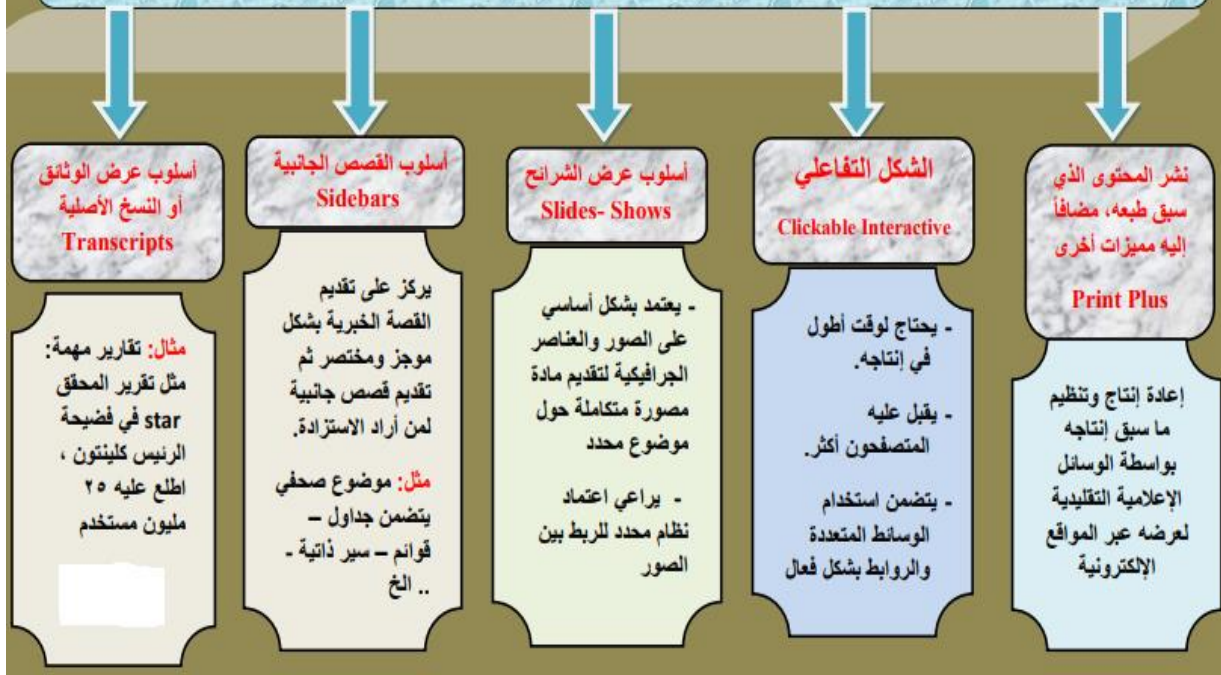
نشر المحتوى الذي سبق طبعه، مضافاً إليه مميزات أخرى

Print Plus

إعادة إنتاج وتنظيم ما سبق إنتاجه بواسطة الوسائل الإعلامية التقليدية لعرضه عبر المواقع الإلكترونية

الشكل التفاعلي

Clickable Interactive

- يحتاج لوقت أطول في إنتاجه.

- يقبل عليه المتصفحون أكثر.

- يتضمن استخدام الوسائط المتعددة والروابط بشكل فعال

أسلوب عرض الشرائح

Slides- Shows

- يعتمد بشكل أساسي على الصور والعناصر الجرافيكية لتقديم مادة مصورة متكاملة حول موضوع محدد

- يراعي اعتماد نظام محدد للربط بين الصور

أسلوب القصص الجانبية

Sidebars

يركز على تقديم القصة الخبرية بشكل موجز ومختصر ثم تقديم قصص جانبية لمن أراد الاستزادة.

مثل: موضوع صحفي يتضمن جداول – قوائم – سير ذاتية - .. الخ

أسلوب عرض الوثائق أو النسخ الأصلية

Transcripts

مثال: تقارير مهمة: مثل تقرير المحقق star في فضيحة الرئيس كلينتون ، اطلع عليه ٢٥ مليون مستخدم